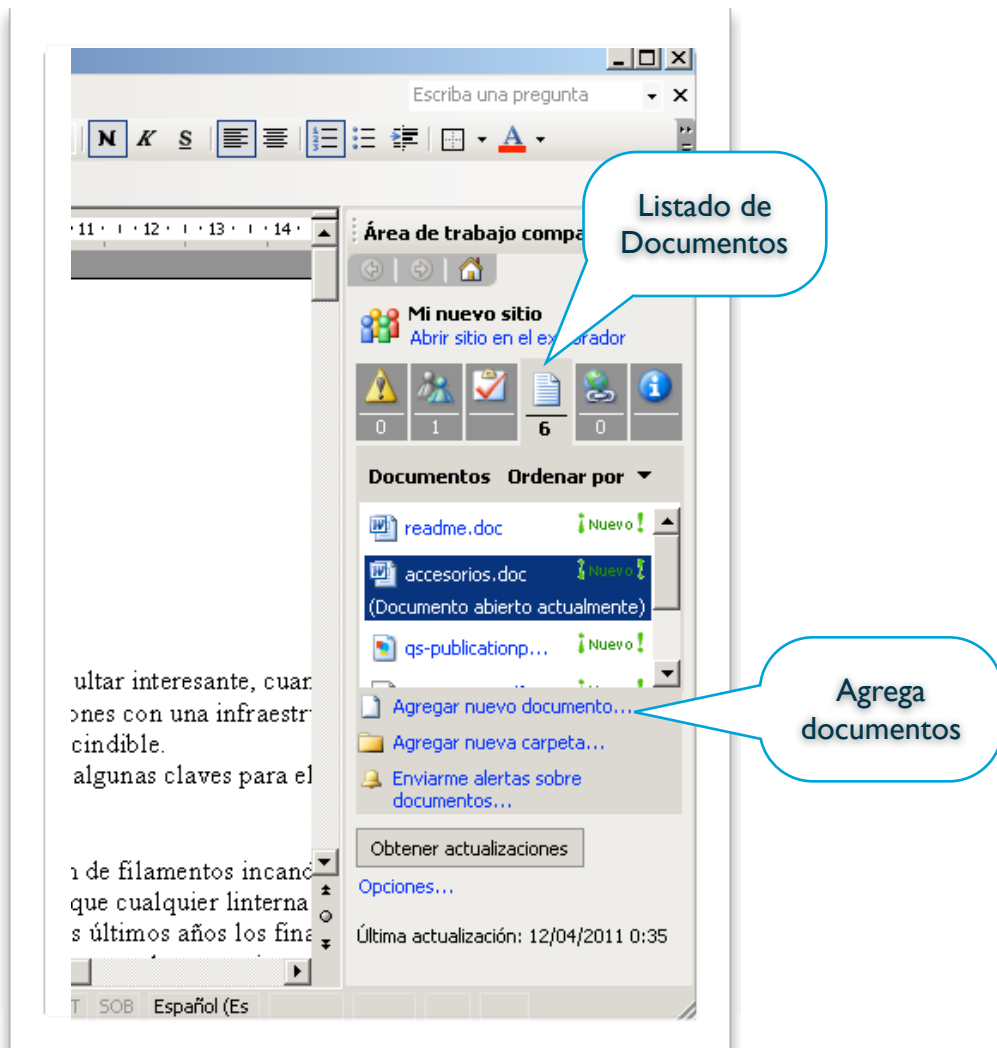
Escriba una pregunta

N K S

A

11 · 12 · 13 · 14

Área de trabajo compa

Listado de Documentos

Mi nuevo sitio
Abrir sitio en el ex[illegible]rador

0 1 6 0

Documentos Ordenar por

readme.doc Nuevo

accesorios.doc Nuevo
(Documento abierto actualmente)

qs-publicationp... Nuevo

Agregar nuevo documento...

Agregar nueva carpeta...

Enviarme alertas sobre documentos...

Agrega documentos

Obtener actualizaciones

Opciones...

Última actualización: 12/04/2011 0:35

ultar interesante, cuan
ones con una infraestr
cindible.
algunas claves para el

n de filamentos incand
que cualquier linterna
s últimos años los fina

SOB Español (Es